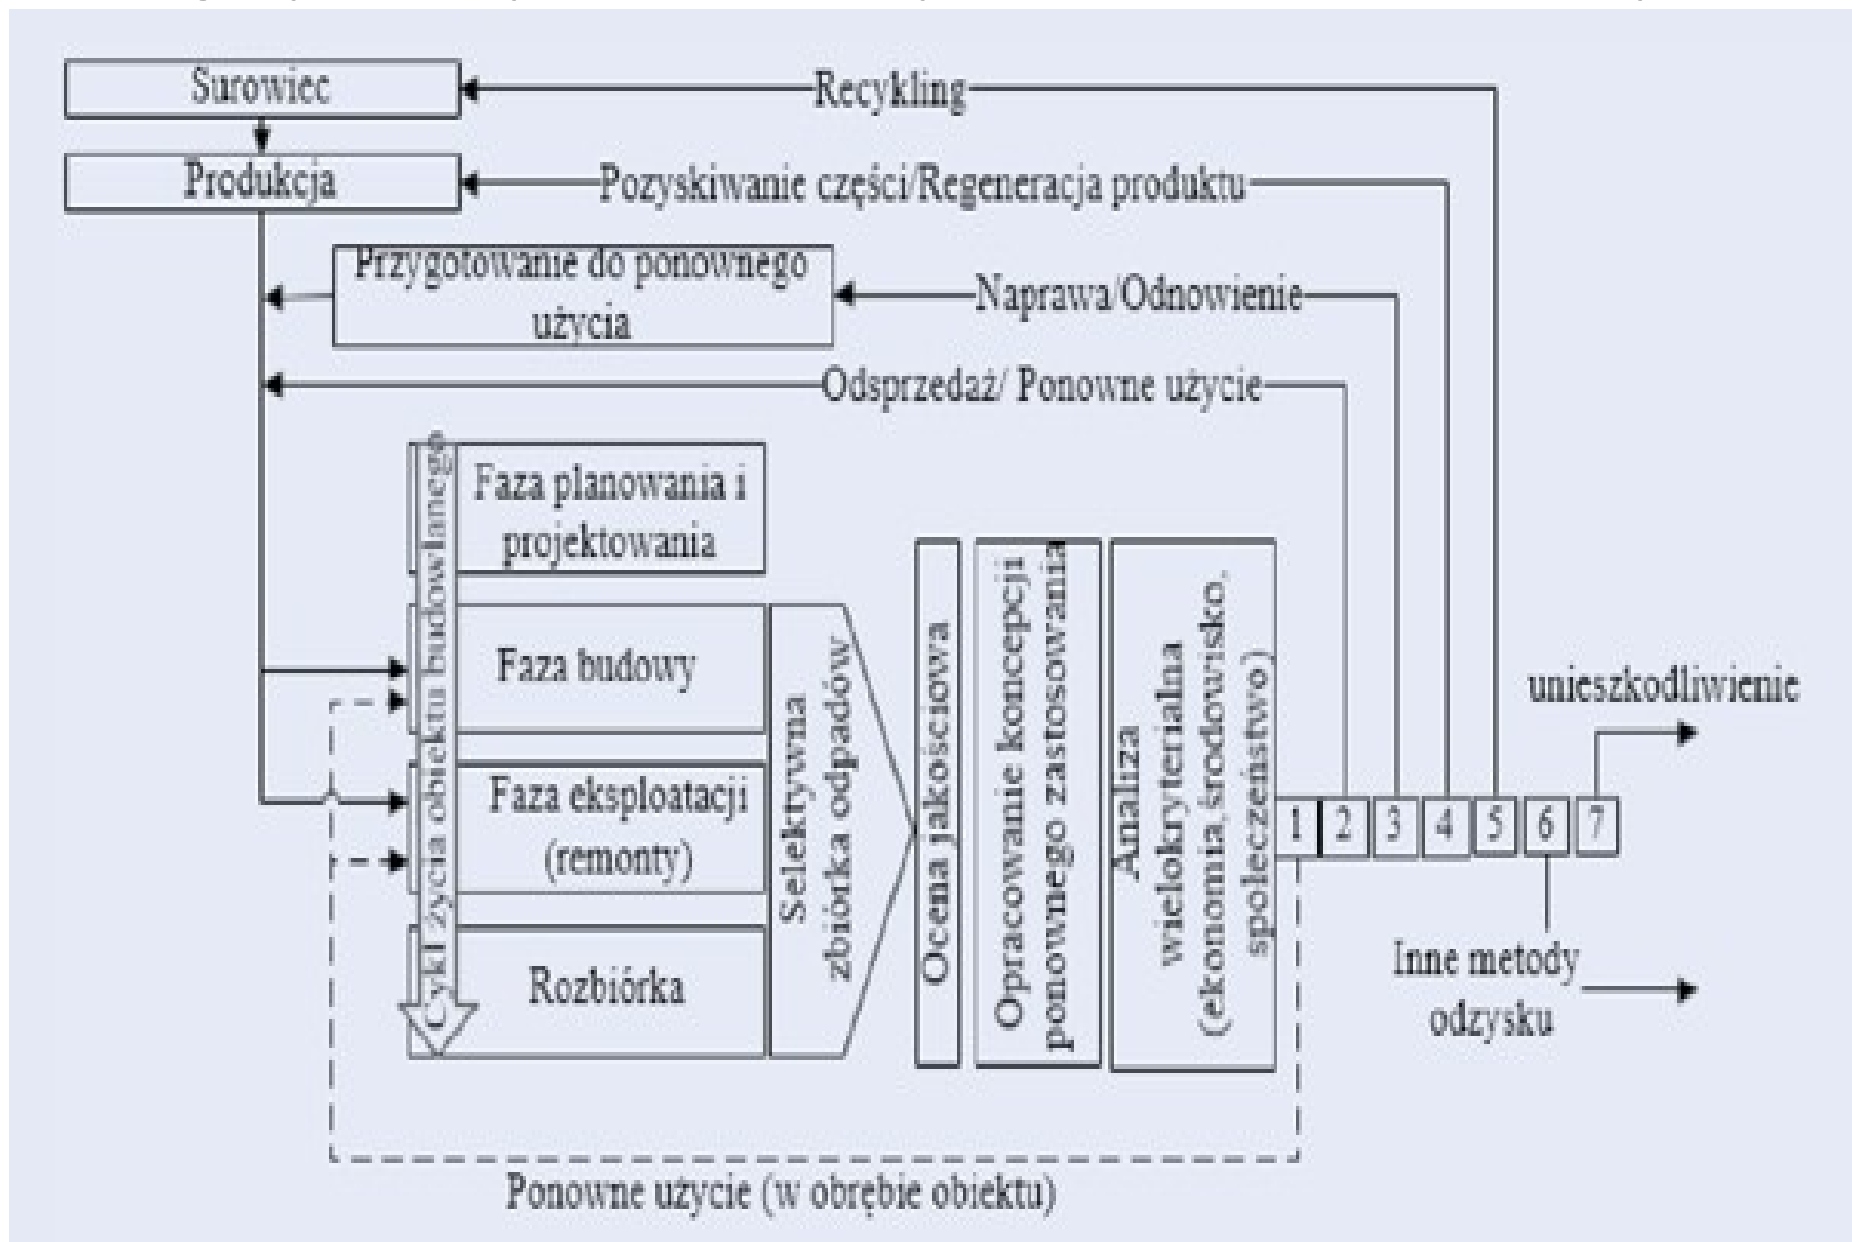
Surowiec

Recykling

Produkcja

Pozyskiwanie części/Regeneracja produktu

Przygotowanie do ponownego użycia

Naprawa/Odnowienie

Odsprzedaż/ Ponowne użycie

Cykl życia obiektu budowlanego

Faza planowania i projektowania

Faza budowy

Faza eksploatacji (remonty)

Rozbiórka

Selektywna zbiórka odpadów

Ocena jakościowa

Opracowanie koncepcji ponownego zastosowania

Analiza wielokryterialna (ekonomia, środowisko, społeczeństwo)

1 2 3 4 5 6 7

unieszkodliwienie

Inne metody odzysku

Ponowne użycie (w obrębie obiektu)